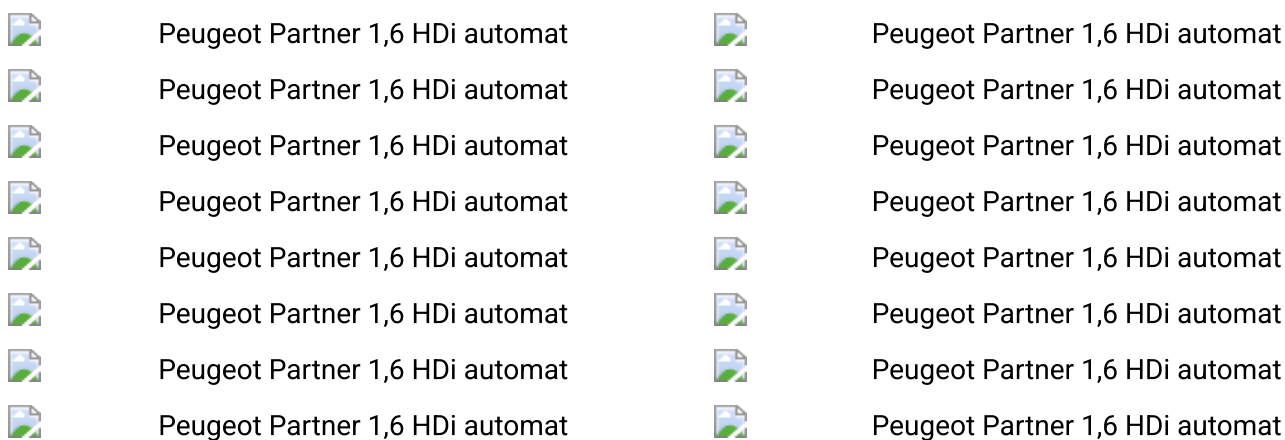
Peugeot Partner 1,6 HDi automat

Peugeot Partner 1,6 HDi automat

Peugeot Partner 1,6 HDi automat

Peugeot Partner 1,6 HDi automat

Peugeot Partner 1,6 HDi automat

Peugeot Partner 1,6 HDi automat

Peugeot Partner 1,6 HDi automat

Peugeot Partner 1,6 HDi automat

Peugeot Partner 1,6 HDi automat

Peugeot Partner 1,6 HDi automat

Peugeot Partner 1,6 HDi automat

Peugeot Partner 1,6 HDi automat

Peugeot Partner 1,6 HDi automat

Peugeot Partner 1,6 HDi automat

Peugeot Partner 1,6 HDi automat

Peugeot Partner 1,6 HDi automat